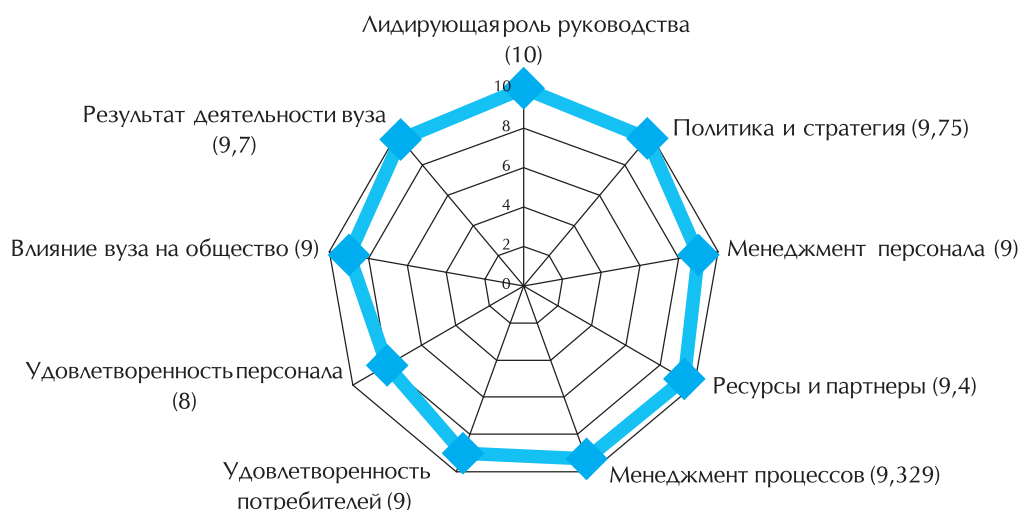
Лидирующая роль руководства (10)

10
8
6
4
2
0

Политика и стратегия (9,75)

Менеджмент персонала (9)

Ресурсы и партнеры (9,4)

Менеджмент процессов (9,329)

Удовлетворенность потребителей (9)

Удовлетворенность персонала (8)

Влияние вуза на общество (9)

Результат деятельности вуза (9,7)